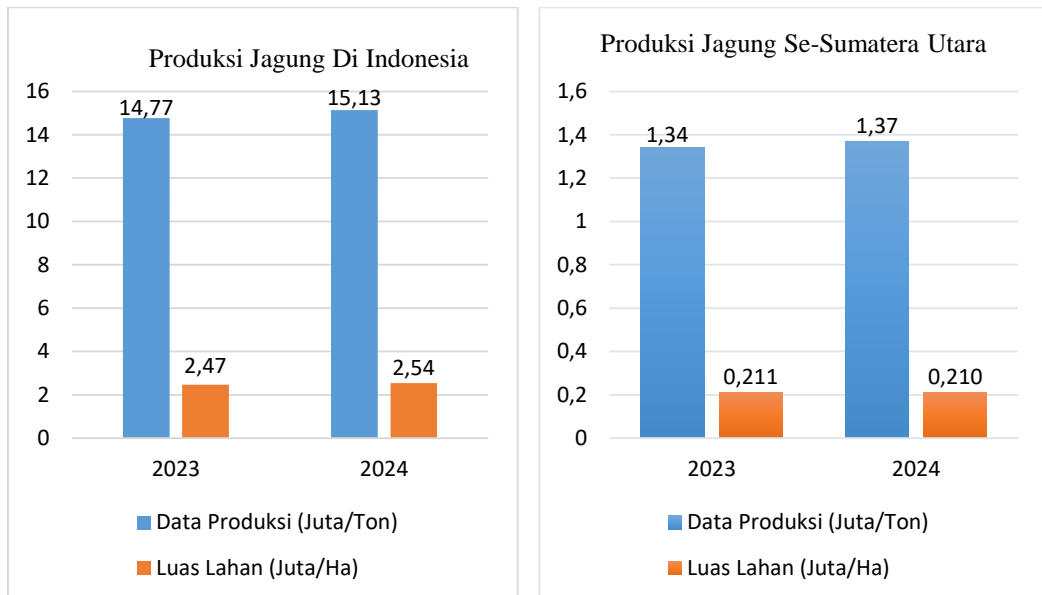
Produksi Jagung Di Indonesia

| | Data Produksi (Juta/Ton) | Luas Lahan (Juta/Ha) |
|---|---|---|
| 2023 | 14,77 | 2,47 |
| 2024 | 15,13 | 2,54 |

16
14
12
10
8
6
4
2
0

Data Produksi (Juta/Ton)
Luas Lahan (Juta/Ha)

Produksi Jagung Se-Sumatera Utara

| | Data Produksi (Juta/Ton) | Luas Lahan (Juta/Ha) |
|---|---|---|
| 2023 | 1,34 | 0,211 |
| 2024 | 1,37 | 0,210 |

1,6
1,4
1,2
1
0,8
0,6
0,4
0,2
0

Data Produksi (Juta/Ton)
Luas Lahan (Juta/Ha)